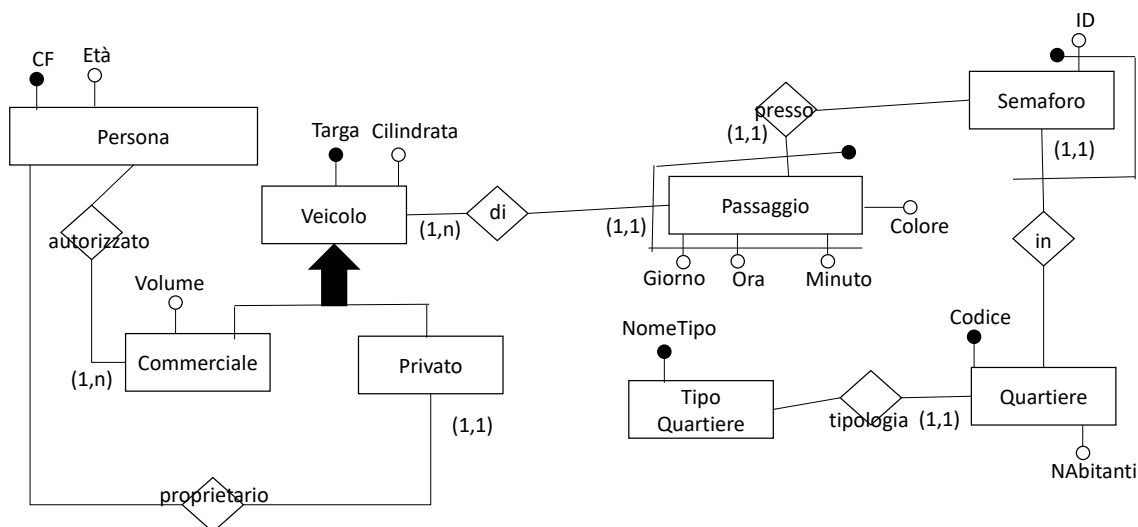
CF
Età
Persona
Targa
Cilindrata
Veicolo
(1,n)
di
(1,1)
Passaggio
Colore
Giorno
Ora
Minuto
presso
(1,1)
ID
Semaforo
(1,1)
in
autorizzato
Volume
Commerciale
(1,n)
Privato
(1,1)
proprietario
NomeTipo
Tipo Quartiere
tipologia
(1,1)
Codice
Quartiere
NAbitanti